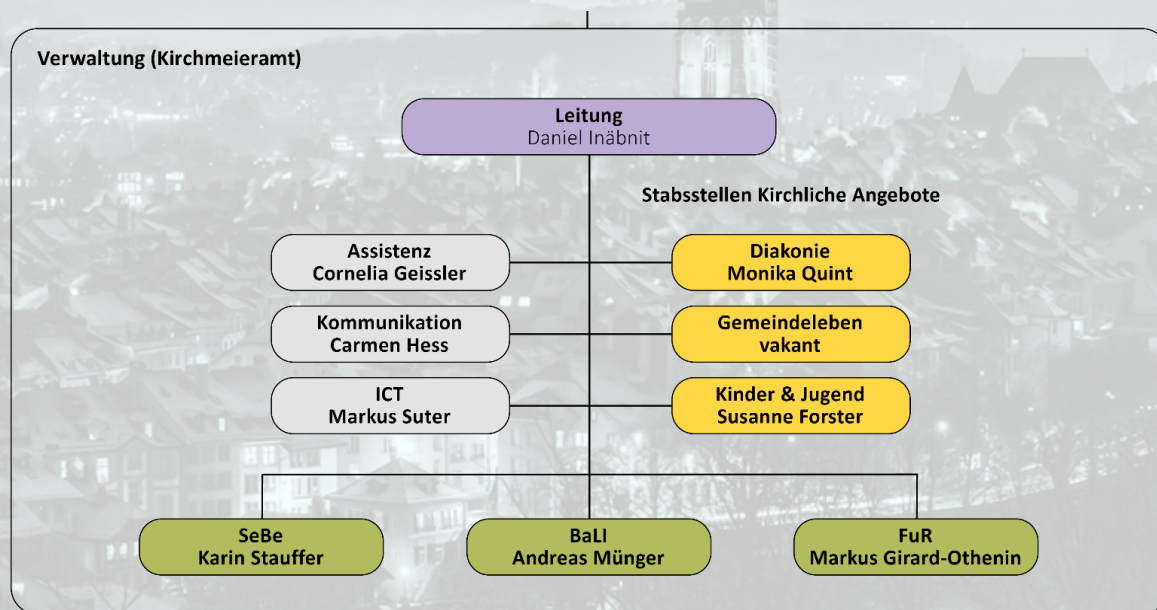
Verwaltung (Kirchmeieramt)

Leitung
Daniel Inäbnit

Stabsstellen Kirchliche Angebote

Assistenz
Cornelia Geissler

Diakonie
Monika Quint

Kommunikation
Carmen Hess

Gemeindeleben
vakant

ICT
Markus Suter

Kinder & Jugend
Susanne Forster

SeBe
Karin Stauffer

BaLI
Andreas Münger

FuR
Markus Girard-Othenin